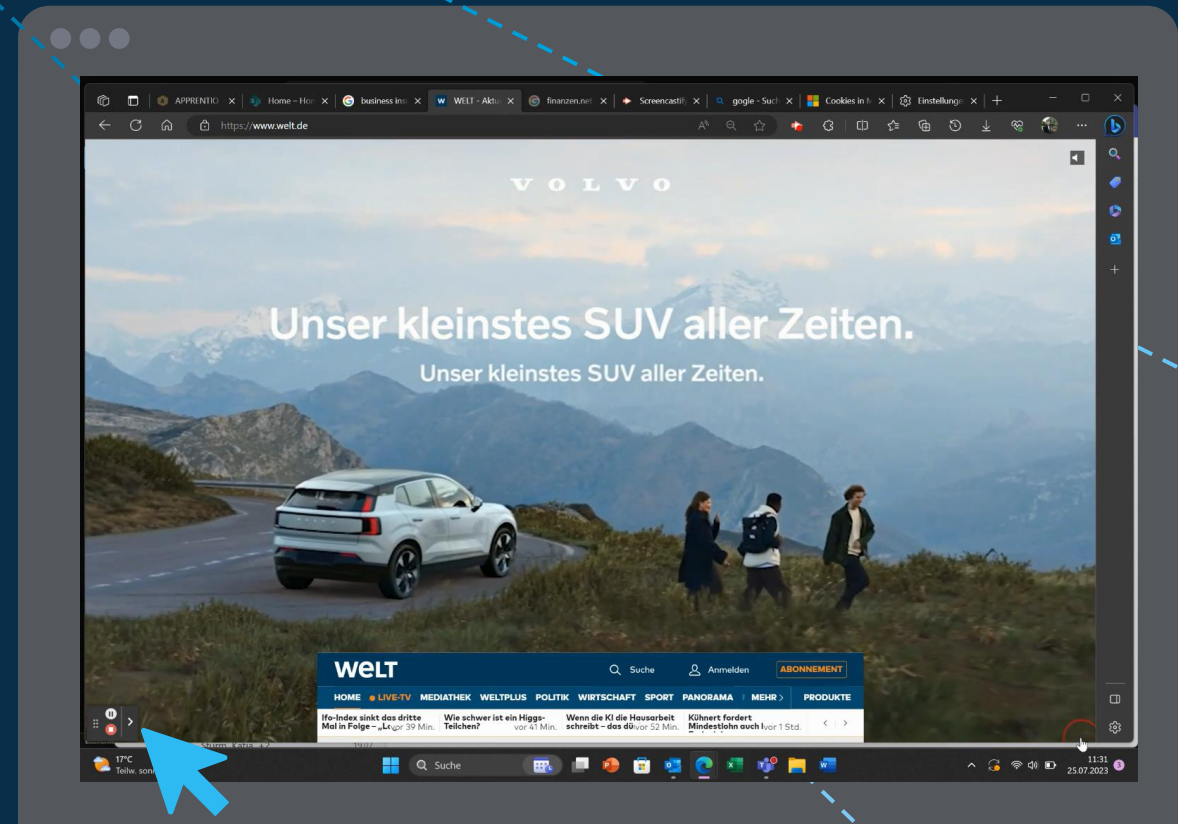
APPRENTIO ×
Home – Hor ×
business ins ×
WELT - Aktu ×
finanzen.net ×
Screencastif ×
gogle - Such ×
Cookies in M ×
Einstellunge ×
https://www.welt.de

VOLVO

Unser kleinstes SUV aller Zeiten.

Unser kleinstes SUV aller Zeiten.

WELT
Suche
Anmelden
ABONNEMENT
HOME
LIVE-TV
MEDIATHEK
WELTPLUS
POLITIK
WIRTSCHAFT
SPORT
PANORAMA
MEHR
PRODUKTE

Ifo-Index sinkt das dritte Mal in Folge – „Lo vor 39 Min.
Wie schwer ist ein Higgs-Teilchen? vor 41 Min.
Wenn die KI die Hausarbeit schreibt – das dü vor 52 Min.
Kühnert fordert Mindestlohn auch l vor 1 Std.

17°C
Teilw. sonn
Suche
11:31
25.07.2023
3